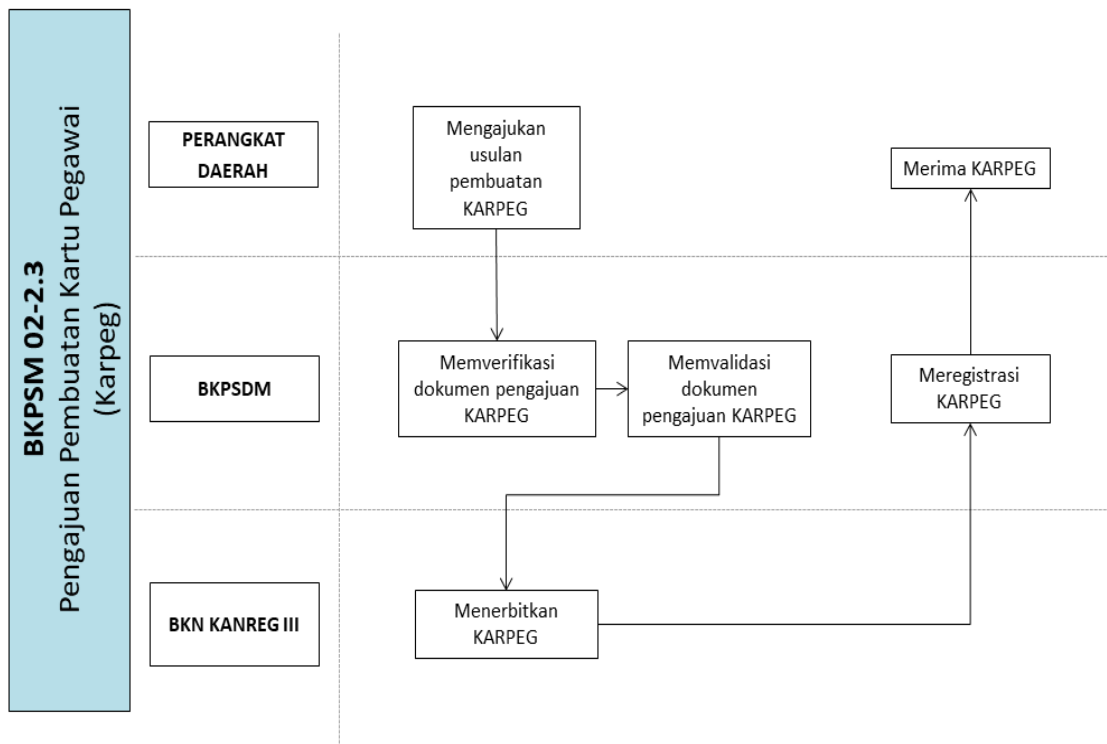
BKPSM 02-2.3
Pengajuan Pembuatan Kartu Pegawai (Karpeg)

PERANGKAT DAERAH

Mengajukan usulan pembuatan KARPEG

Merima KARPEG

BKPSDM

Memverifikasi dokumen pengajuan KARPEG

Memvalidasi dokumen pengajuan KARPEG

Meregistrasi KARPEG

BKN KANREG III

Menerbitkan KARPEG